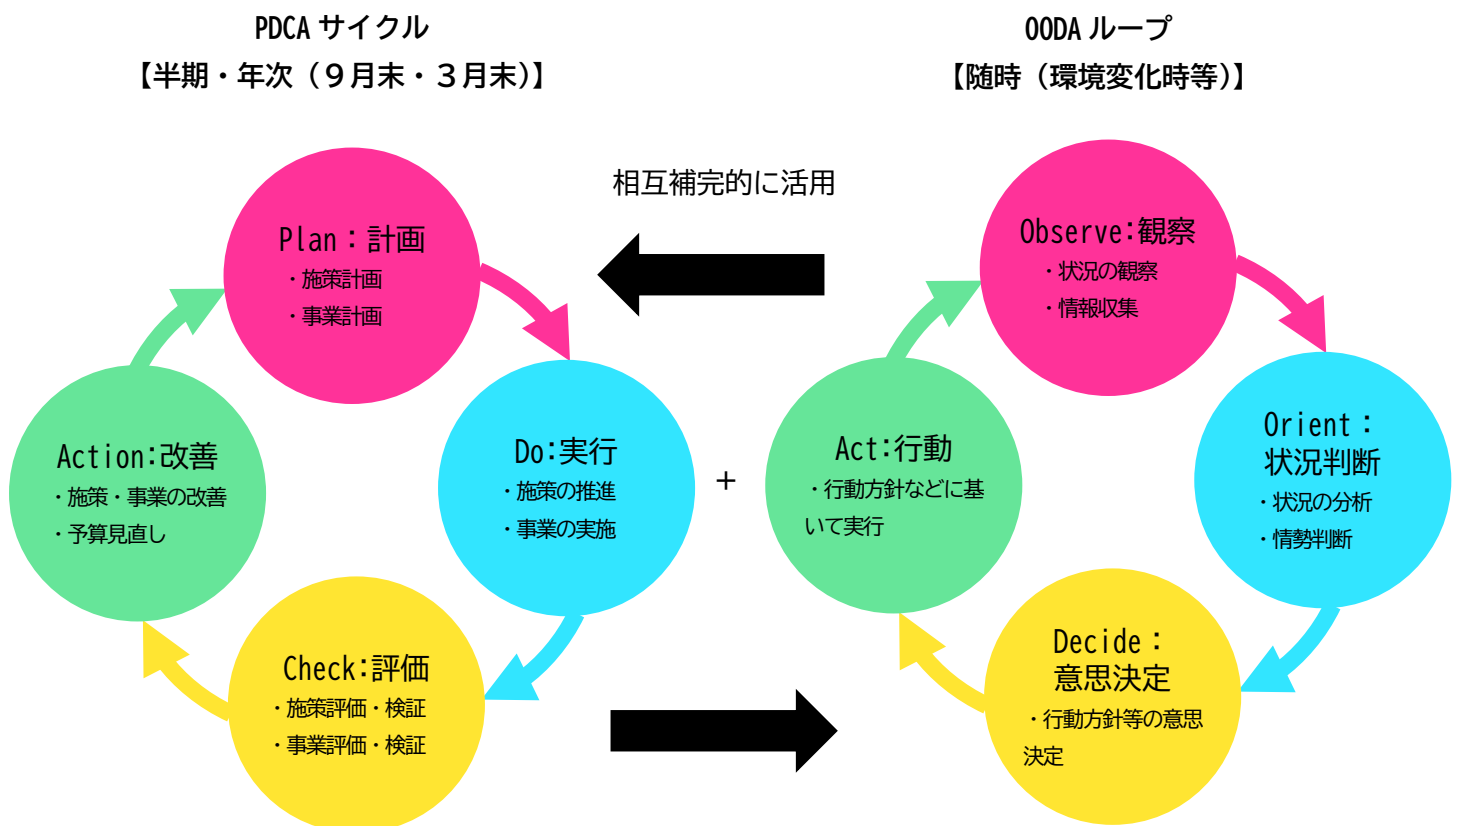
PDCA サイクル
【半期・年次（９月末・３月末）】

OODA ループ
【随時（環境変化時等）】

相互補完的に活用

Plan：計画
・施策計画
・事業計画

Do:実行
・施策の推進
・事業の実施

Check:評価
・施策評価・検証
・事業評価・検証

Action:改善
・施策・事業の改善
・予算見直し

+

Observe:観察
・状況の観察
・情報収集

Orient：
状況判断
・状況の分析
・情勢判断

Decide：
意思決定
・行動方針等の意思決定

Act:行動
・行動方針などに基いて実行